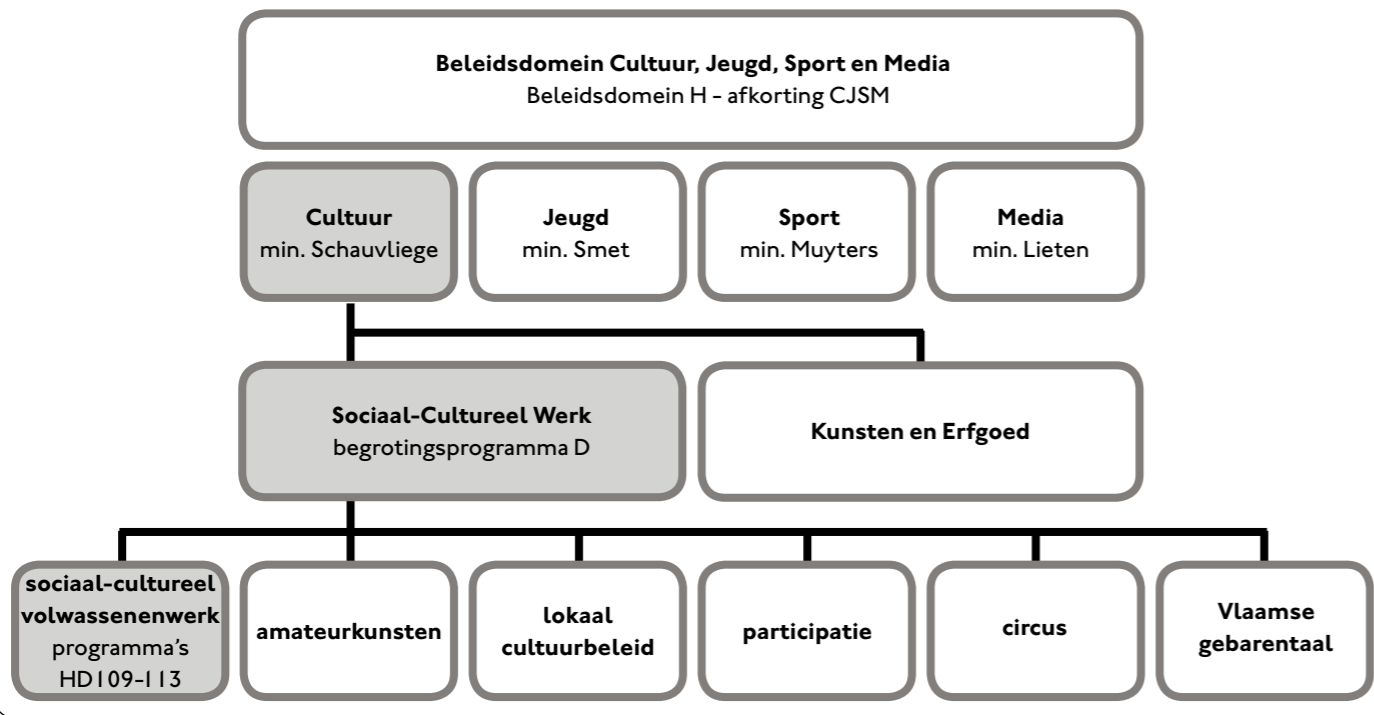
Beleidsdomein Cultuur, Jeugd, Sport en Media
Beleidsdomein H - afkorting CJSM

Cultuur
min. Schauvliege

Jeugd
min. Smet

Sport
min. Muyters

Media
min. Lieten

Sociaal-Cultureel Werk
begrotingsprogramma D

Kunsten en Erfgoed

sociaal-cultureel volwassenenwerk
programma's HD109-113

amateurkunsten

lokaal cultuurbeleid

participatie

circus

Vlaamse gebarentaal